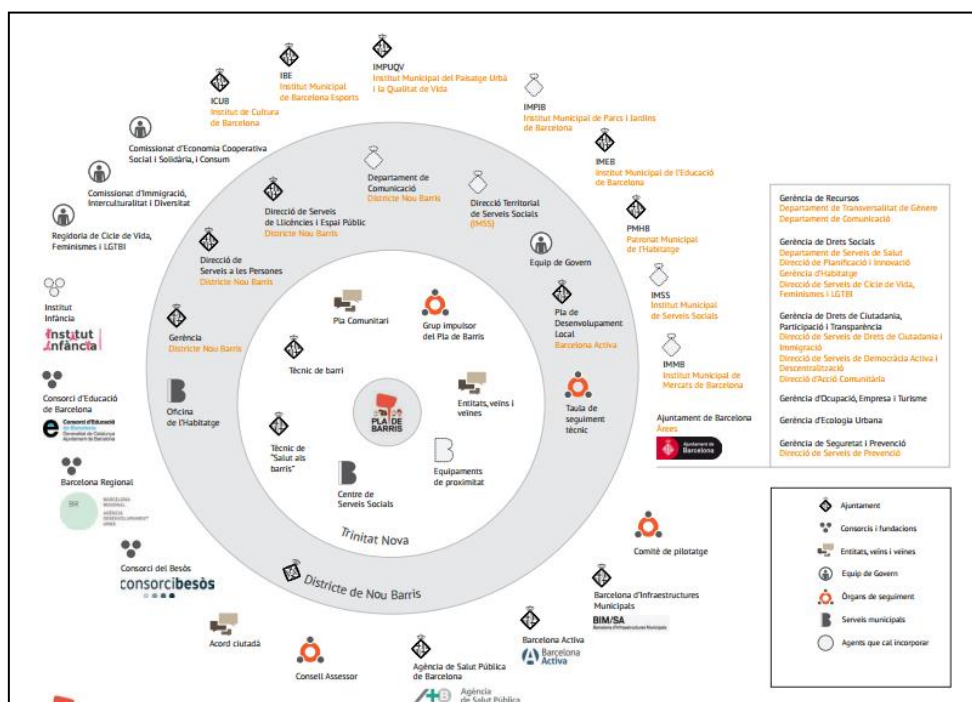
IMPUQV
Institut Municipal del Paisatge Urbà i la Qualitat de Vida

IBE
Institut Municipal de Barcelona Esports

ICUB
Institut de Cultura de Barcelona

IMPJB
Institut Municipal de Parcs i Jardins de Barcelona

Comissionat d'Economia Cooperativa Social i Solidària, i Consum

IMEB
Institut Municipal de l'Educació de Barcelona

Comissionat d'Immigració, Interculturalitat i Diversitat

Departament de Comunicació
Districte Nou Barris

Direcció Territorial de Serveis Socials
(IMSS)

Direcció de Serveis de Llicències i Espai Públic
Districte Nou Barris

Regidoria de Cicle de Vida, Feminismes i LGTBI

PMHB
Patronat Municipal de l'Habitatge

Equip de Govern

Direcció de Serveis a les Persones
Districte Nou Barris

Institut Infància
Institut Infància

Pla de Desenvolupament Local
Barcelona Activa

IMSS
Institut Municipal de Serveis Socials

Gerència
Districte Nou Barris

Pla Comunitari

Grup impulsor del Pla de Barris

Consorci d'Educació de Barcelona

Tècnic de barri

IMMB
Institut Municipal de Mercats de Barcelona

Oficina de l'Habitatge

PLA DE BARRIS

Entitats, veïns i veïnes

Taula de seguiment tècnic

Tècnic de "Salut als barris"

Equipaments de proximitat

Barcelona Regional

Centre de Serveis Socials

Trinitat Nova

Consorci del Besòs
consorcibesòs

Districte de Nou Barris

Comitè de pilotatge

Barcelona d'Infraestructures Municipals
BIM/SA

Acord ciutadà

Barcelona Activa
Barcelona Activa

Consell Assessor

Agència de Salut Pública de Barcelona
Agència de Salut Pública

Gerència de Recursos
Departament de Transversalitat de Gènere
Departament de Comunicació

Gerència de Drets Socials
Departament de Serveis de Salut
Direcció de Planificació i Innovació
Gerència d'Habitatge
Direcció de Serveis de Cicle de Vida, Feminismes i LGTBI

Gerència de Drets de Ciutadania, Participació i Transparència
Direcció de Serveis de Drets de Ciutadania i Immigració
Direcció de Serveis de Democràcia Activa i Descentralització
Direcció d'Acció Comunitària

Gerència d'Ocupació, Empresa i Turisme

Gerència d'Ecologia Urbana

Gerència de Seguretat i Prevenció
Direcció de Serveis de Prevenció

Ajuntament de Barcelona
Àrees
Ajuntament de Barcelona

Ajuntament
Consorcis i fundacions
Entitats, veïns i veïnes
Equip de Govern
Òrgans de seguiment
Serveis municipals
Agents que cal incorporar